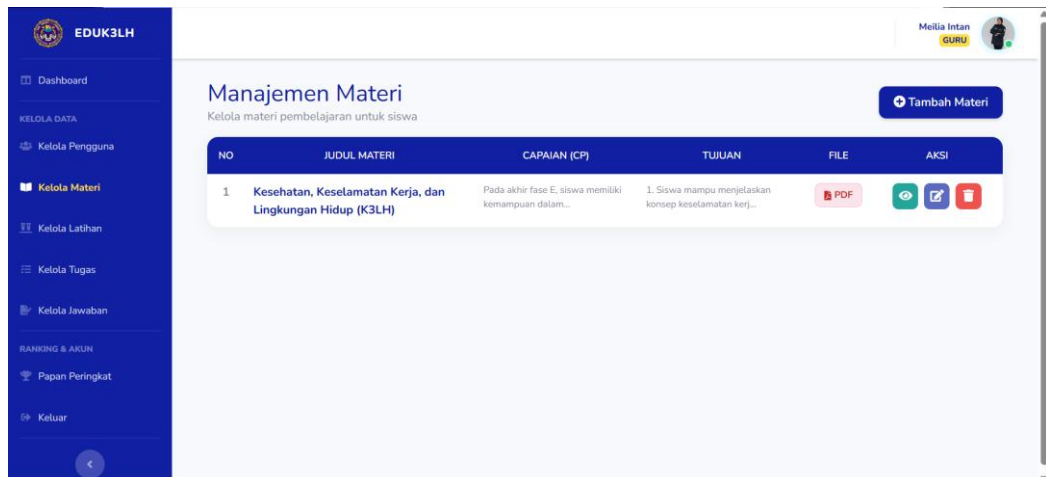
EDUK3LH

Dashboard

KELOLA DATA

Kelola Pengguna

Kelola Materi

Kelola Latihan

Kelola Tugas

Kelola Jawaban

RANKING & AKUN

Papan Peringkat

Keluar

Meilia Intan
GURU

Manajemen Materi
Kelola materi pembelajaran untuk siswa

Tambah Materi

| NO | JUDUL MATERI | CAPAIAN (CP) | TUJUAN | FILE | AKSI |
|---|---|---|---|---|---|
| 1 | Kesehatan, Keselamatan Kerja, dan Lingkungan Hidup (K3LH) | Pada akhir fase E, siswa memiliki kemampuan dalam... | 1. Siswa mampu menjelaskan konsep keselamatan kerj... | PDF | |